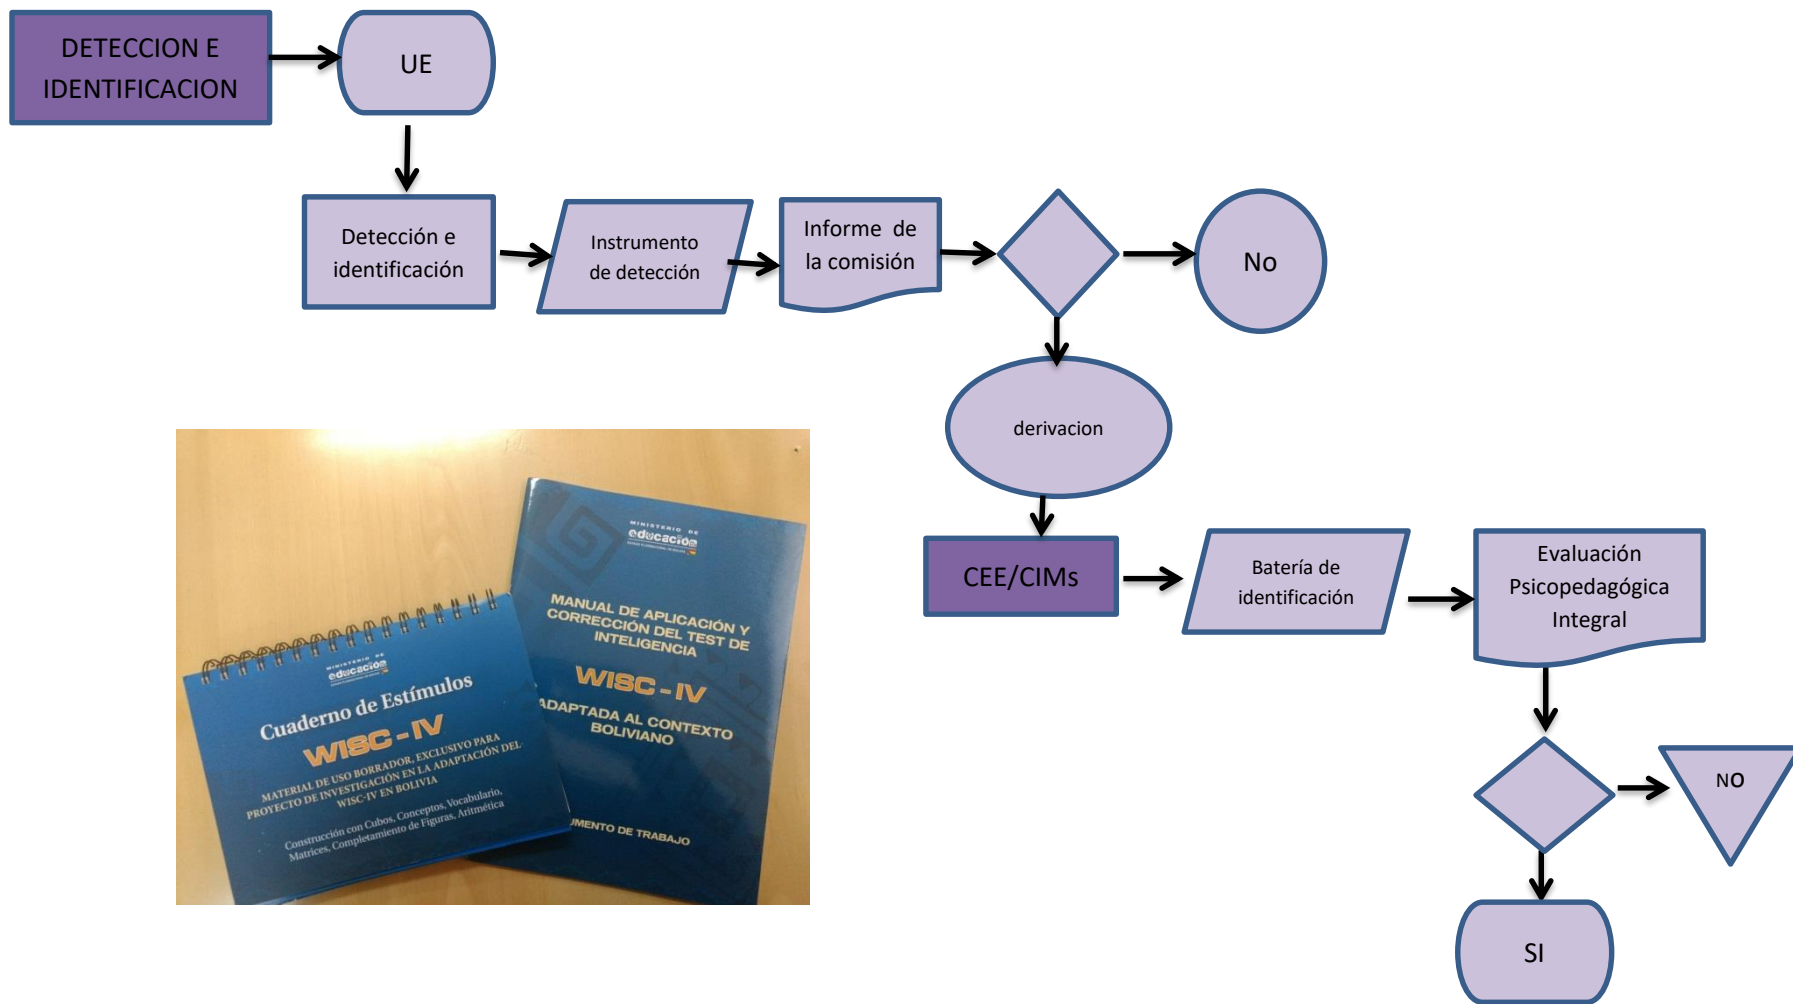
DETECCION E IDENTIFICACION

UE

Detección e identificación

Instrumento de detección

Informe de la comisión

No

derivacion

MINISTERIO DE educación

Cuaderno de Estímulos
WISC-IV
MATERIAL DE USO BORRADOR, EXCLUSIVO PARA PROYECTO DE INVESTIGACIÓN EN LA ADAPTACIÓN DEL WISC-IV EN BOLIVIA

Construcción con Cubos, Conceptos, Vocabulario, Matrices, Completamiento de Figuras, Aritmética

MINISTERIO DE educación

MANUAL DE APLICACIÓN Y CORRECCIÓN DEL TEST DE INTELIGENCIA
WISC-IV
ADAPTADA AL CONTEXTO BOLIVIANO

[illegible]MENTO DE TRABAJO

CEE/CIMs

Batería de identificación

Evaluación Psicopedagógica Integral

NO

SI